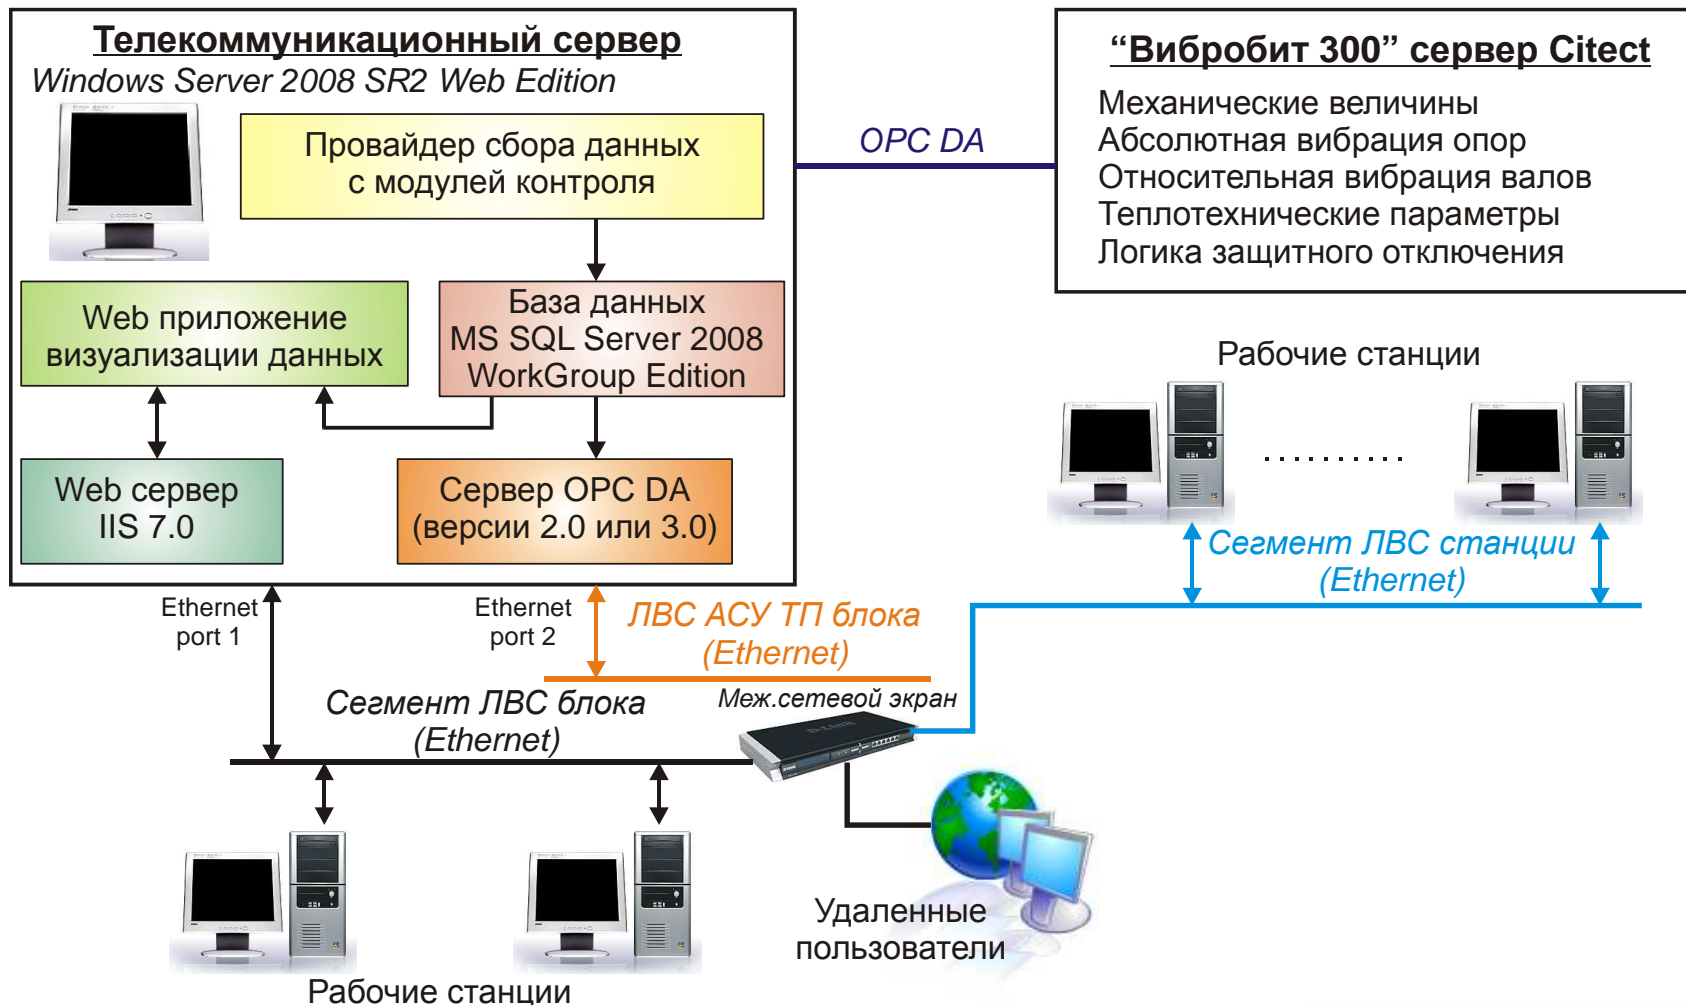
Телекоммуникационный сервер
Windows Server 2008 SR2 Web Edition

Провайдер сбора данных с модулей контроля

Web приложение визуализации данных

База данных MS SQL Server 2008 WorkGroup Edition

Web сервер IIS 7.0

Сервер OPC DA (версии 2.0 или 3.0)

OPC DA

“Вибробит 300” сервер Citect
Механические величины
Абсолютная вибрация опор
Относительная вибрация валов
Теплотехнические параметры
Логика защитного отключения

Рабочие станции

Сегмент ЛВС станции (Ethernet)

Ethernet port 1

Ethernet port 2

ЛВС АСУ ТП блока (Ethernet)

Сегмент ЛВС блока (Ethernet)

Меж.сетевой экран

D-Link

Удаленные пользователи

Рабочие станции